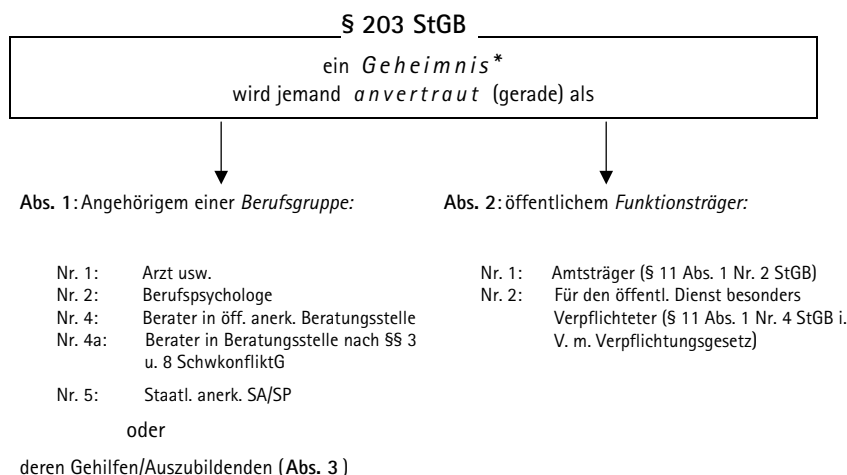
§ 203 StGB

ein *Geheimnis**
wird jemand *anvertraut* (gerade) als

**Abs. 1**: Angehörigem einer *Berufsgruppe:*

Nr. 1: Arzt usw.
Nr. 2: Berufspsychologe
Nr. 4: Berater in öff. anerk. Beratungsstelle
Nr. 4a: Berater in Beratungsstelle nach §§ 3 u. 8 SchwkonfliktG
Nr. 5: Staatl. anerk. SA/SP

oder

deren Gehilfen/Auszubildenden (**Abs. 3**)

**Abs. 2**: öffentlichem *Funktionsträger:*

Nr. 1: Amtsträger (§ 11 Abs. 1 Nr. 2 StGB)
Nr. 2: Für den öffentl. Dienst besonders Verpflichteter (§ 11 Abs. 1 Nr. 4 StGB i. V. m. Verpflichtungsgesetz)